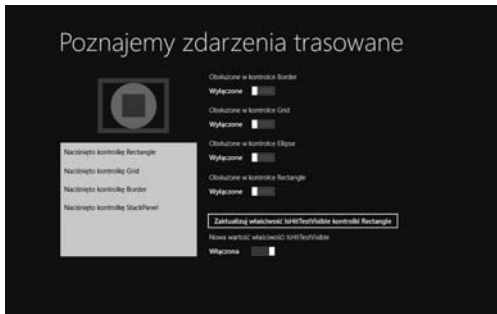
Poznajemy zdarzenia trasowane

Obsłużone w kontrolce Border
Wyłączone

Obsłużone w kontrolce Grid
Wyłączone

Obsłużone w kontrolce Ellipse
Wyłączone

Obsłużone w kontrolce Rectangle
Wyłączone

Naciśnięto kontrolkę Rectangle
Naciśnięto kontrolkę Grid
Naciśnięto kontrolkę Border
Naciśnięto kontrolkę StackPanel

Zaktualizuj właściwość IsHitTestVisible kontrolki Rectangle

Nowa wartość właściwości IsHitTestVisible
Włączona